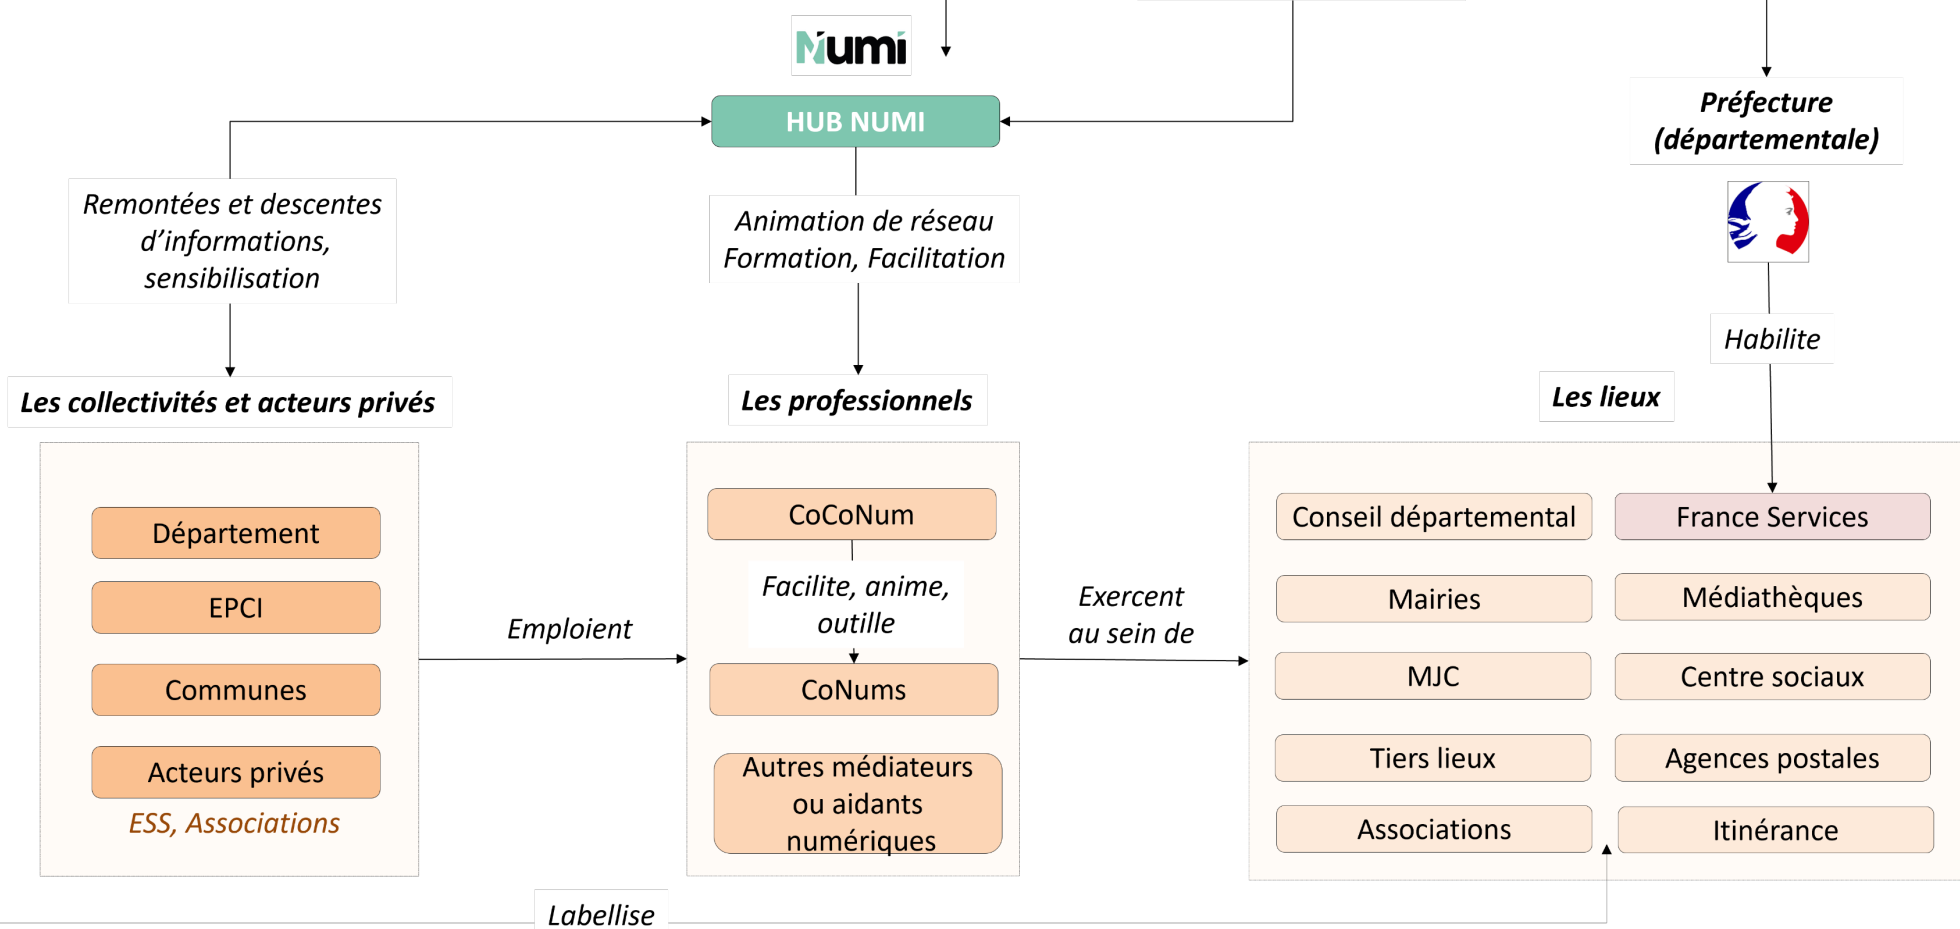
Numi

HUB NUMI

Préfecture (départementale)

Remontées et descentes d'informations, sensibilisation

Animation de réseau Formation, Facilitation

Habilite

Les collectivités et acteurs privés

Les professionnels

Les lieux

Département

EPCI

Communes

Acteurs privés

ESS, Associations

Emploient

CoCoNum

Facilite, anime, outille

CoNums

Autres médiateurs ou aidants numériques

Exercent au sein de

Conseil départemental

France Services

Mairies

Médiathèques

MJC

Centre sociaux

Tiers lieux

Agences postales

Associations

Itinérance

Labellise